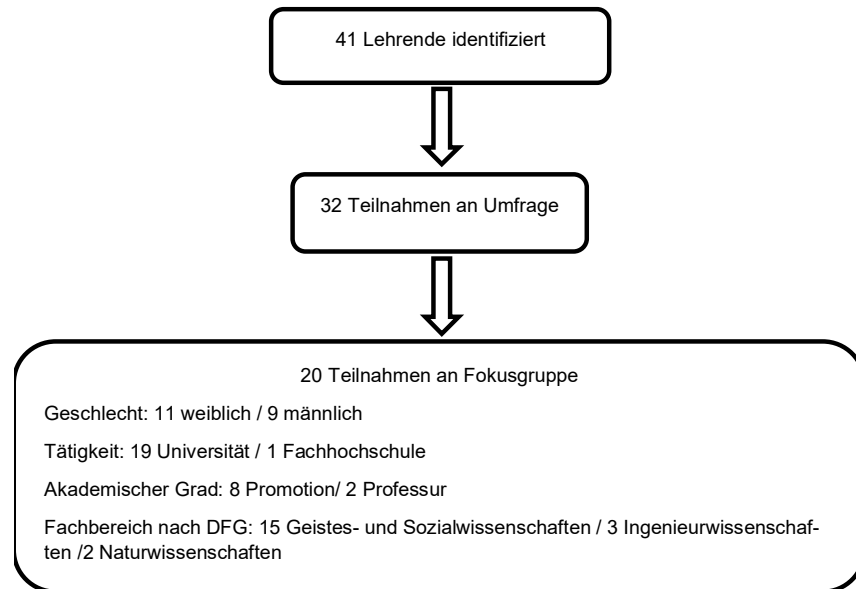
41 Lehrende identifiziert

32 Teilnahmen an Umfrage

20 Teilnahmen an Fokusgruppe

Geschlecht: 11 weiblich / 9 männlich

Tätigkeit: 19 Universität / 1 Fachhochschule

Akademischer Grad: 8 Promotion/ 2 Professur

Fachbereich nach DFG: 15 Geistes- und Sozialwissenschaften / 3 Ingenieurwissenschaften /2 Naturwissenschaften